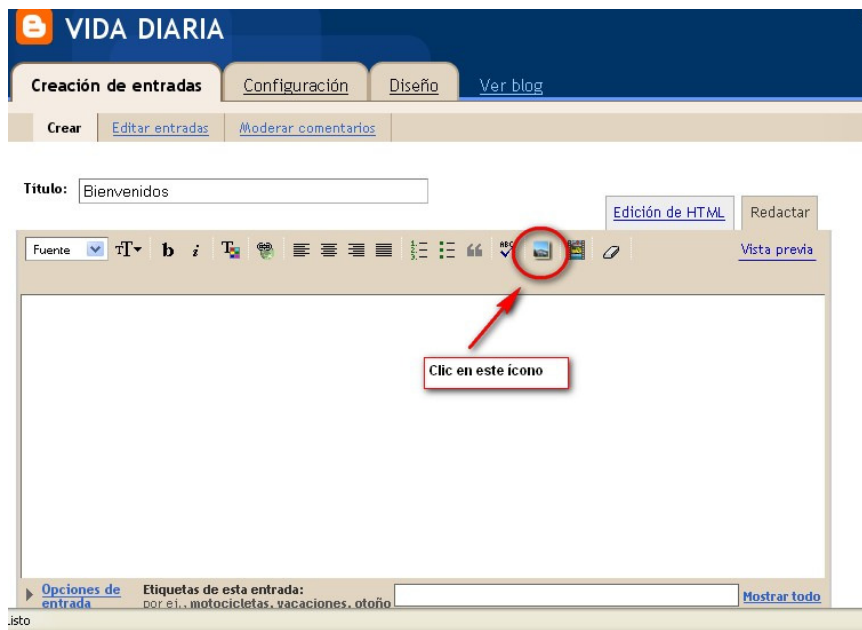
VIDA DIARIA

Creación de entradas Configuración Diseño Ver blog

Crear Editar entradas Moderar comentarios

Título: Bienvenidos

Edición de HTML Redactar

Fuente

Vista previa

Clic en este ícono

Opciones de entrada

Etiquetas de esta entrada:
por ej., motocicletas, vacaciones, otoño

Mostrar todo

.isto